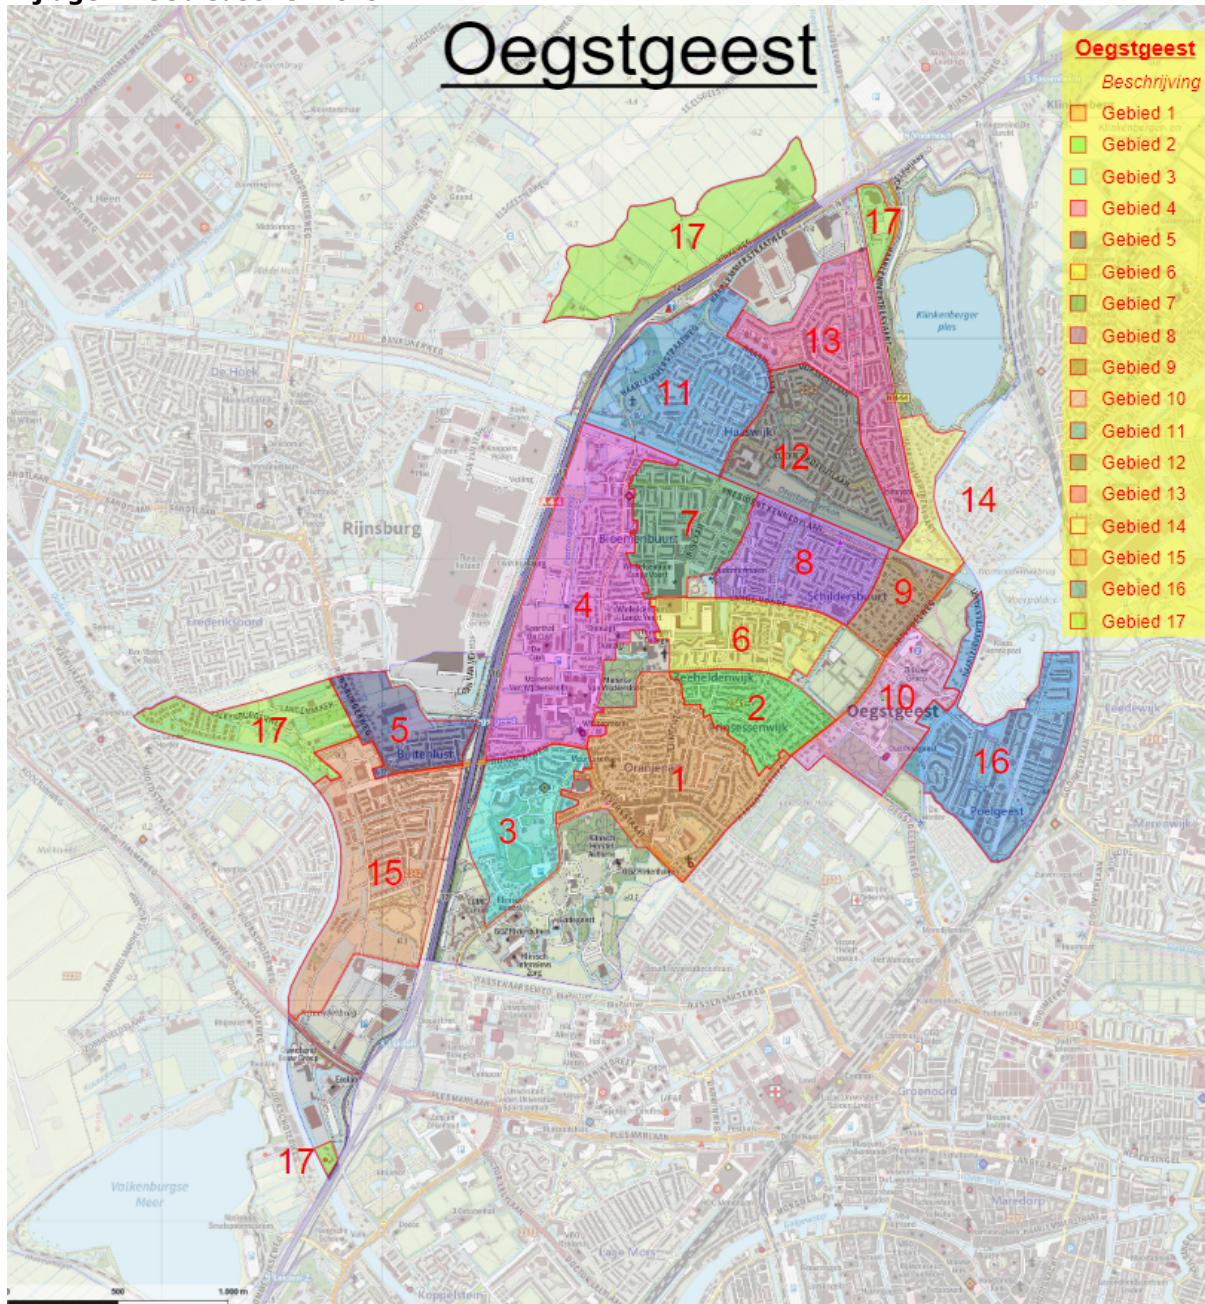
Oegstgeest

Oegstgeest
Beschrijving
Gebied 1
Gebied 2
Gebied 3
Gebied 4
Gebied 5
Gebied 6
Gebied 7
Gebied 8
Gebied 9
Gebied 10
Gebied 11
Gebied 12
Gebied 13
Gebied 14
Gebied 15
Gebied 16
Gebied 17

17
17
13
11
12
14
7
8
9
4
6
5
17
10
2
1
16
3
15
17

Rijnsburg
De Hoek
Klinkenberger plas
Haaswijk
Broekenbuurt
Schildersbuurt
Oegstgeest
Buitenlust
Oranjewijk
Poelgeest
Valkenburgse Meer
Groenoord
Koppelstein
Lage Mors
Merenwijk